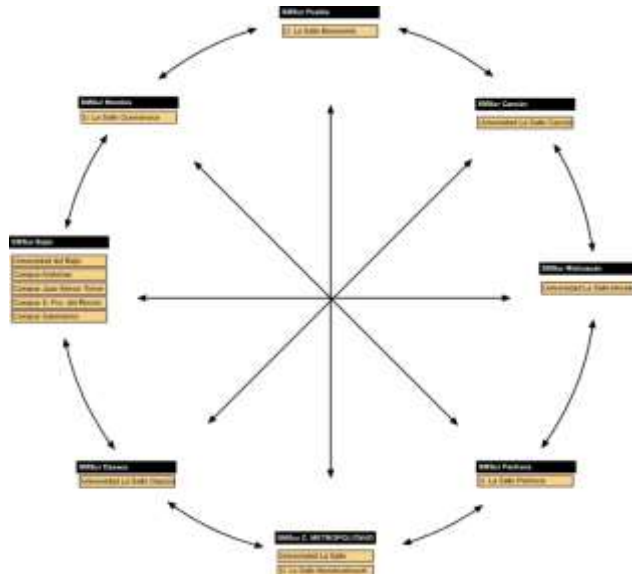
RIMSur Puebla
U. La Salle Benavente

RIMSur Cancún
Universidad La Salle Cancún

RIMSur Michoacán
Universidad La Salle Morelia

RIMSur Pachuca
U. La Salle Pachuca

RIMSur Z. METROPOLITANA
Universidad La Salle
U. La Salle Nezahualcóyotl

RIMSur Oaxaca
Universidad La Salle Oaxaca

RIMSur Bajío
Universidad del Bajío
Campus Andrómeda
Campus Juan Alonso Torres
Campus S. Fco. del Rincón
Campus Salamanca

RIMSur Noreste
U. La Salle Querétaro